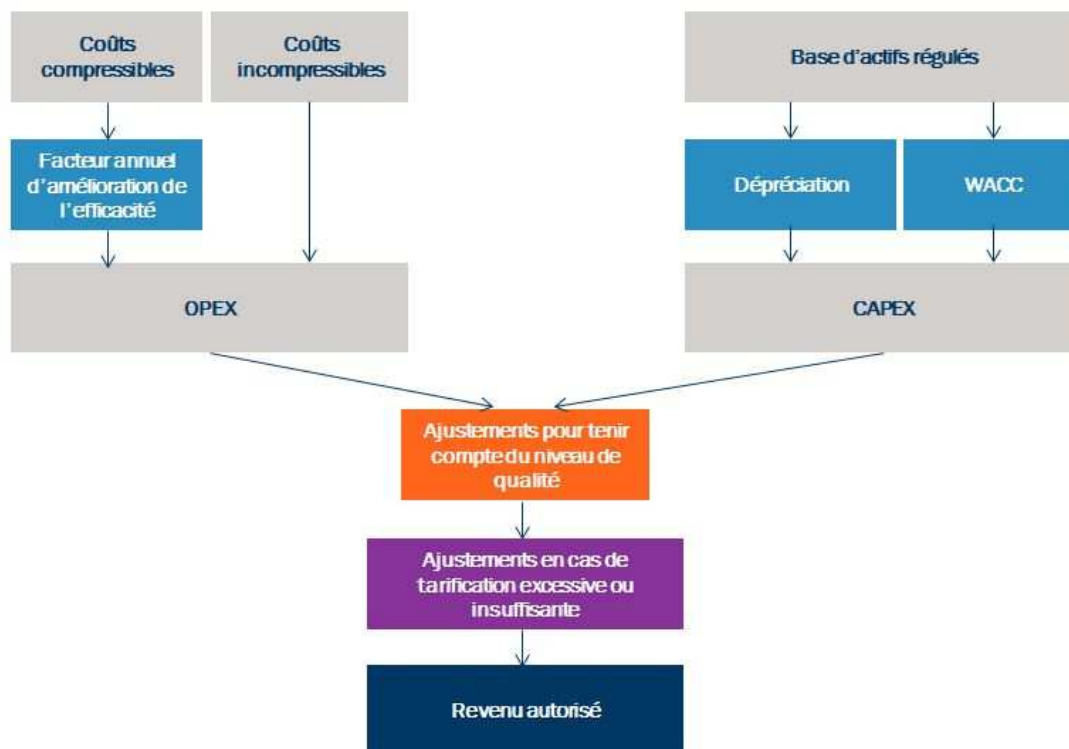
Coûts compressibles

Coûts incompressibles

Base d'actifs régulés

Facteur annuel d'amélioration de l'efficacité

Dépréciation

WACC

OPEX

CAPEX

Ajustements pour tenir compte du niveau de qualité

Ajustements en cas de tarification excessive ou insuffisante

Revenu autorisé